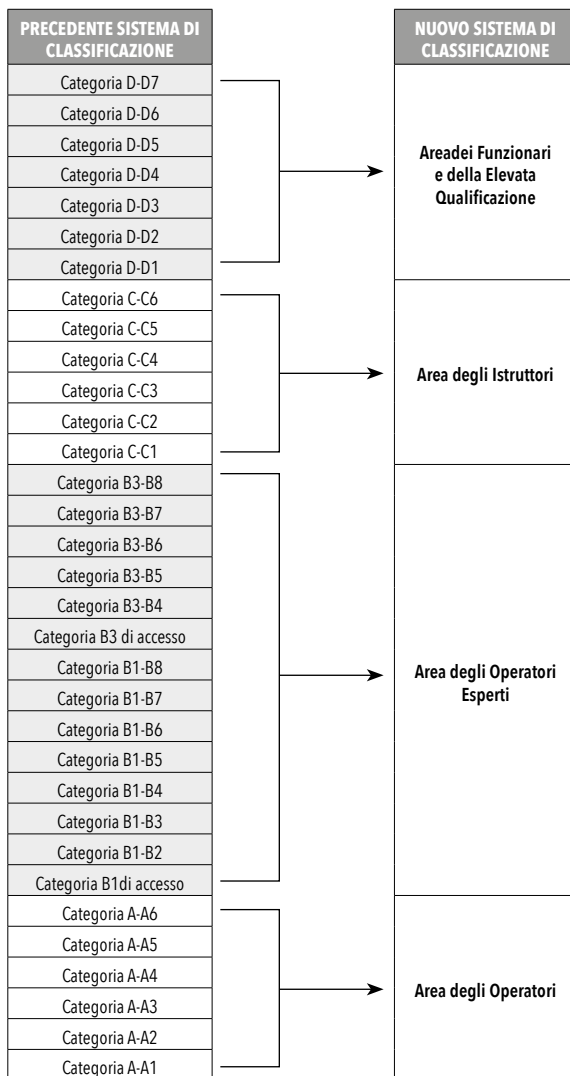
| PRECEDENTE SISTEMA DI CLASSIFICAZIONE | NUOVO SISTEMA DI CLASSIFICAZIONE |
|---|---|
| Categoria D-D7 | |
| Categoria D-D6 | |
| Categoria D-D5 | |
| Categoria D-D4 | Areadei Funzionari e della Elevata Qualificazione |
| Categoria D-D3 | |
| Categoria D-D2 | |
| Categoria D-D1 | |
| Categoria C-C6 | |
| Categoria C-C5 | |
| Categoria C-C4 | Area degli Istruttori |
| Categoria C-C3 | |
| Categoria C-C2 | |
| Categoria C-C1 | |
| Categoria B3-B8 | |
| Categoria B3-B7 | |
| Categoria B3-B6 | |
| Categoria B3-B5 | |
| Categoria B3-B4 | |
| Categoria B3 di accesso | |
| Categoria B1-B8 | Area degli Operatori Esperti |
| Categoria B1-B7 | |
| Categoria B1-B6 | |
| Categoria B1-B5 | |
| Categoria B1-B4 | |
| Categoria B1-B3 | |
| Categoria B1-B2 | |
| Categoria B1di accesso | |
| Categoria A-A6 | |
| Categoria A-A5 | |
| Categoria A-A4 | Area degli Operatori |
| Categoria A-A3 | |
| Categoria A-A2 | |
| Categoria A-A1 | |